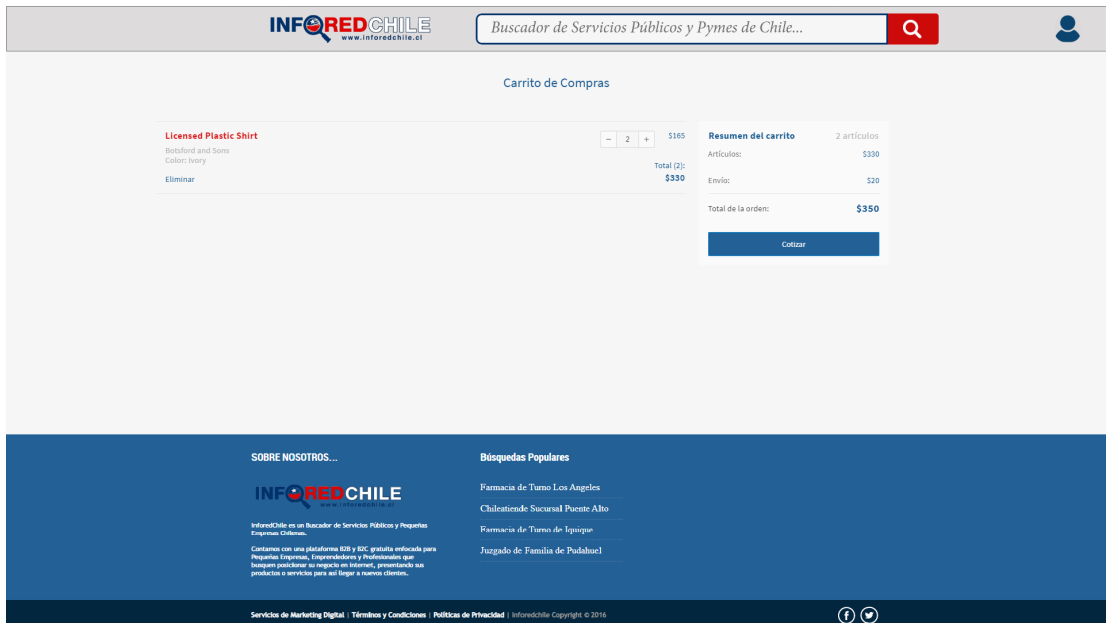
INFOREDCHILE
www.inforedchile.cl

Buscador de Servicios Públicos y Pymes de Chile...

Carrito de Compras

Licensed Plastic Shirt
Botsford and Sons
Color: Ivory
Eliminar

− 2 +
$165
Total (2):
$330

Resumen del carrito
2 artículos
Artículos: $330
Envío: $20
Total de la orden: $350
Cotizar

SOBRE NOSOTROS...

INFOREDCHILE
www.inforedchile.cl

InforedChile es un Buscador de Servicios Públicos y Pequeñas Empresas Chilenas.

Contamos con una plataforma B2B y B2C gratuita enfocada para Pequeñas Empresas, Emprendedores y Profesionales que busquen posicionar su negocio en Internet, presentando sus productos o servicios para así llegar a nuevos clientes.

Búsquedas Populares
Farmacia de Turno Los Angeles
Chileatiende Sucursal Puente Alto
Farmacia de Turno de Iquique
Juzgado de Familia de Pudahuel

Servicios de Marketing Digital | Términos y Condiciones | Políticas de Privacidad | Inforedchile Copyright © 2016